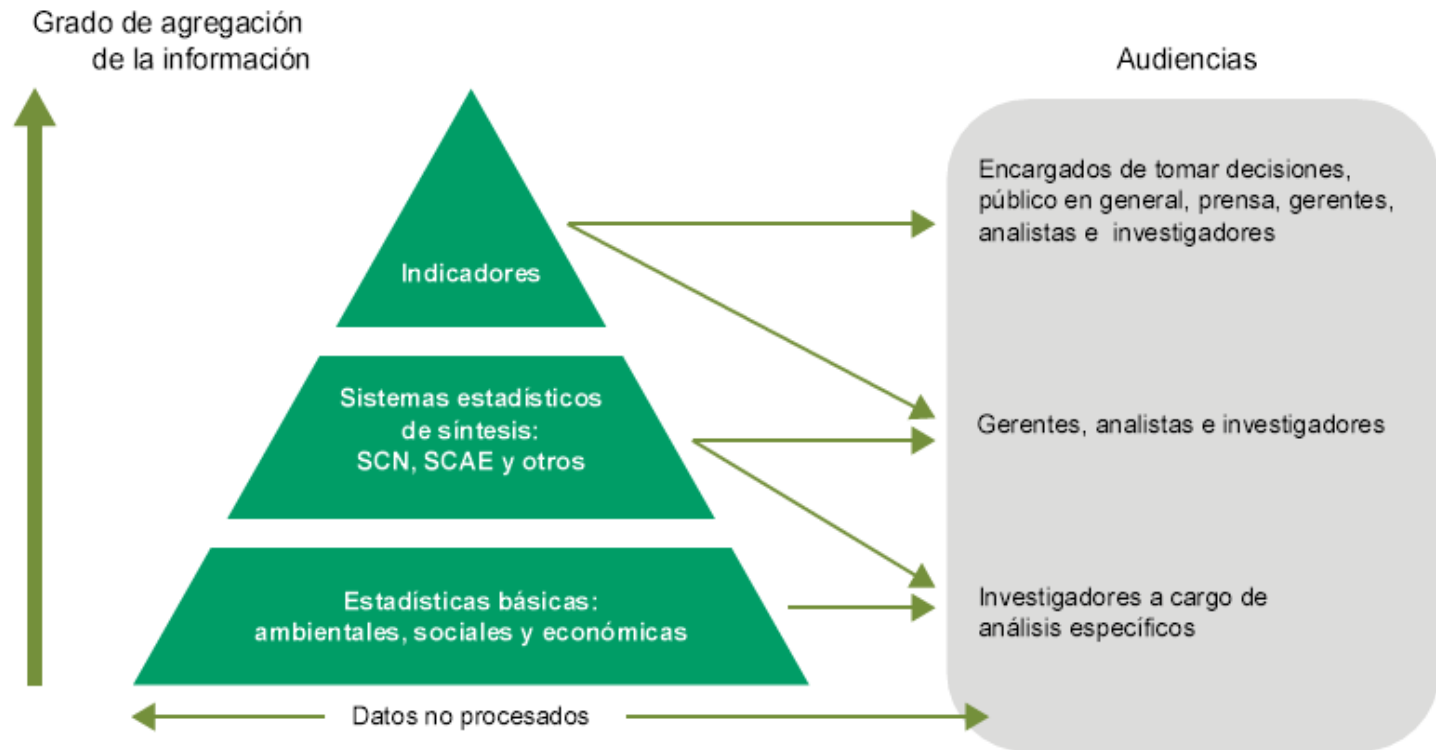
Grado de agregación de la información

Audiencias

Indicadores

Sistemas estadísticos de síntesis: SCN, SCAE y otros

Estadísticas básicas: ambientales, sociales y económicas

Encargados de tomar decisiones, público en general, prensa, gerentes, analistas e investigadores

Gerentes, analistas e investigadores

Investigadores a cargo de análisis específicos

Datos no procesados